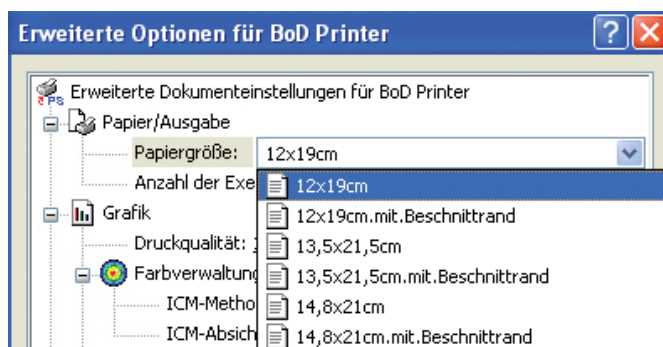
Erweiterte Optionen für BoD Printer

?
X

PS
Erweiterte Dokumenteinstellungen für BoD Printer
Papier/Ausgabe
Papiergröße: 12x19cm
Anzahl der Exe
Grafik
Druckqualität:
Farbverwaltung
ICM-Metho
ICM-Absich

12x19cm
12x19cm.mit.Beschnittrand
13,5x21,5cm
13,5x21,5cm.mit.Beschnittrand
14,8x21cm
14,8x21cm.mit.Beschnittrand